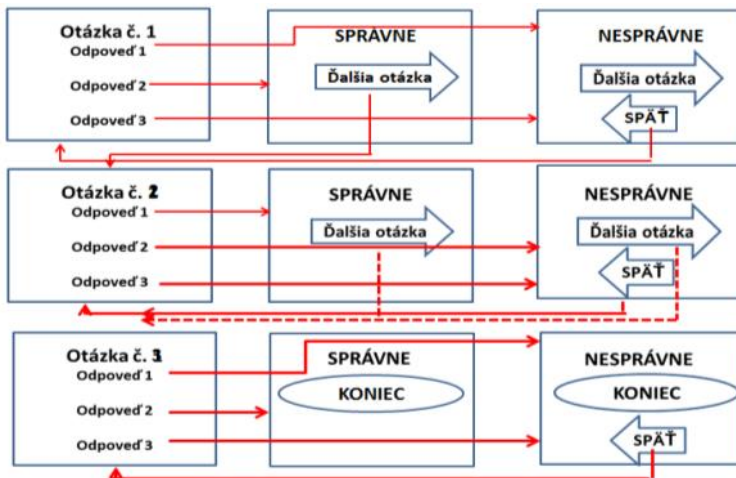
Otázka č. 1
Odpoveď 1
Odpoveď 2
Odpoveď 3

SPRÁVNE
Ďalšia otázka

NESPRÁVNE
Ďalšia otázka
SPÄŤ

Otázka č. 2
Odpoveď 1
Odpoveď 2
Odpoveď 3

SPRÁVNE
Ďalšia otázka

NESPRÁVNE
Ďalšia otázka
SPÄŤ

Otázka č. 3
Odpoveď 1
Odpoveď 2
Odpoveď 3

SPRÁVNE
KONIEC

NESPRÁVNE
KONIEC
SPÄŤ